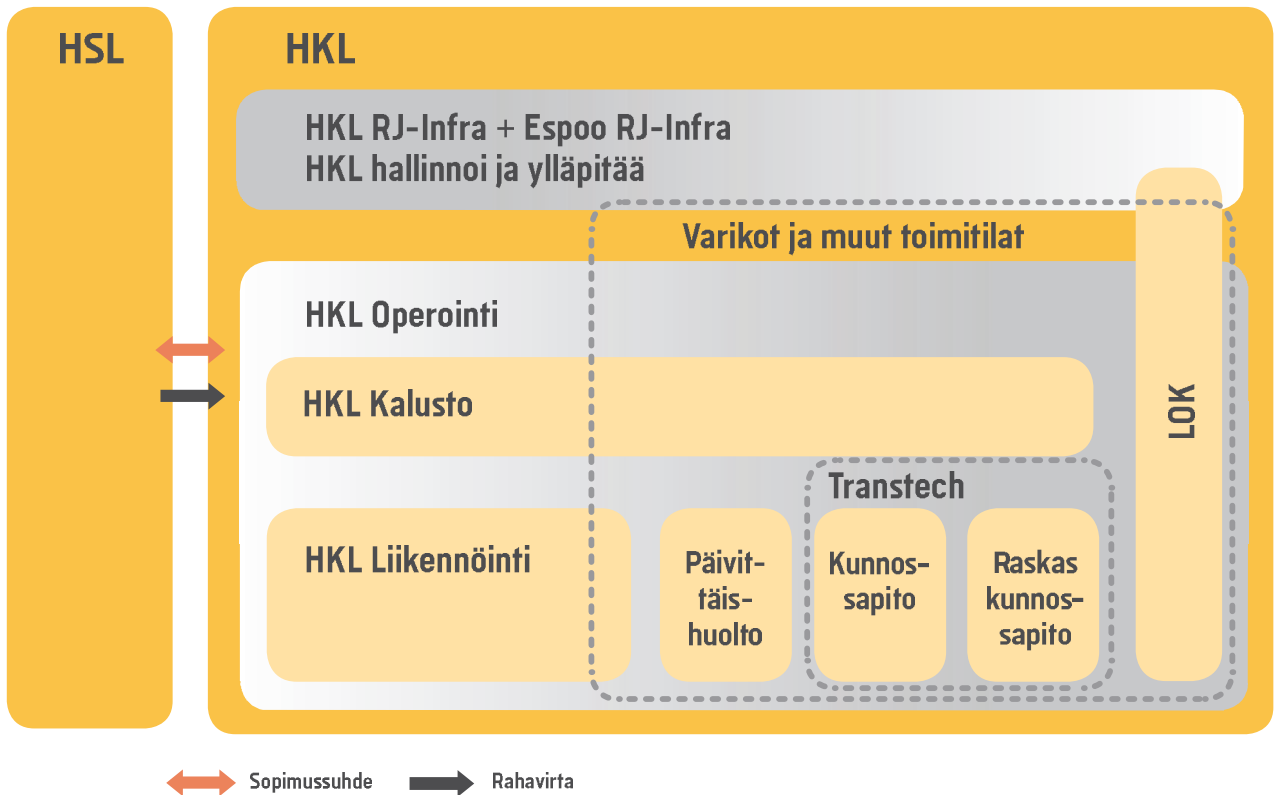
HSL

HKL

HKL RJ-Infra + Espoo RJ-Infra
HKL hallinnoi ja ylläpitää

Varikot ja muut toimitilat

HKL Operointi

HKL Kalusto

LOK

Transtech

HKL Liikennöinti

Päivittäishuolto

Kunnossapito

Raskas kunnossapito

Sopimussuhde

Rahavirta